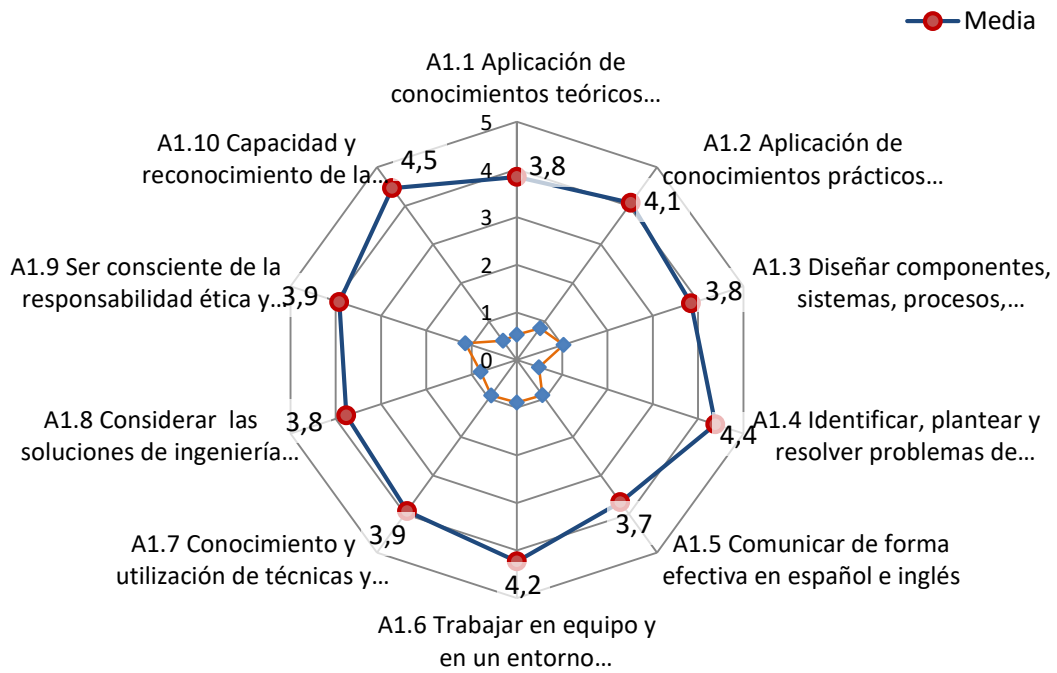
Media

A1.1 Aplicación de conocimientos teóricos…

5
4
3
2
1
0

3,8

A1.2 Aplicación de conocimientos prácticos…

4,1

A1.3 Diseñar componentes, sistemas, procesos,…

3,8

A1.4 Identificar, plantear y resolver problemas de…

4,4

A1.5 Comunicar de forma efectiva en español e inglés

3,7

A1.6 Trabajar en equipo y en un entorno…

4,2

A1.7 Conocimiento y utilización de técnicas y…

3,9

A1.8 Considerar las soluciones de ingeniería…

3,8

A1.9 Ser consciente de la responsabilidad ética y…

3,9

A1.10 Capacidad y reconocimiento de la…

4,5